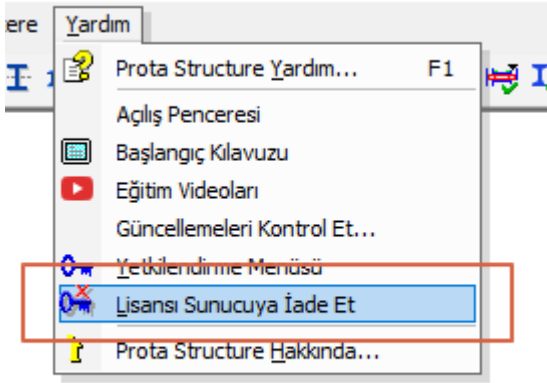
ere Yardım

Prota Structure Yardım... F1

Açılış Penceresi

Başlangıç Kılavuzu

Eğitim Videoları

Güncellemeleri Kontrol Et...

Yetkilendirme Menüsü

Lisansı Sunucuya İade Et

Prota Structure Hakkında...